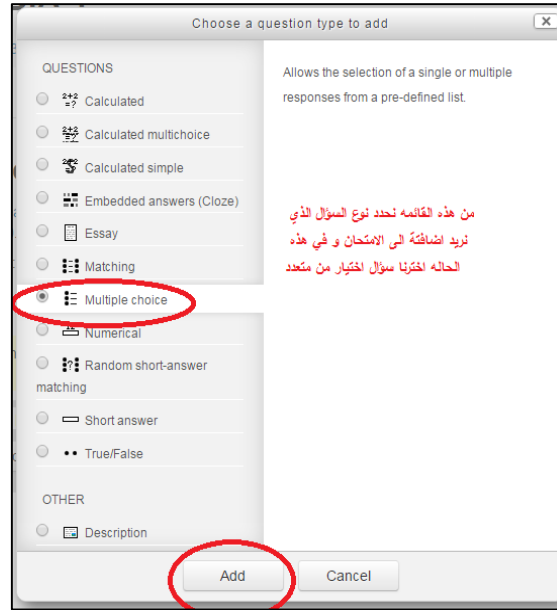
Choose a question type to add

QUESTIONS

Calculated

Calculated multichoice

Calculated simple

Embedded answers (Cloze)

Essay

Matching

Multiple choice

Numerical

Random short-answer matching

Short answer

True/False

OTHER

Description

Allows the selection of a single or multiple responses from a pre-defined list.

من هذه القائمه نحدد نوع السؤال الذي نريد اضافتة الى الامتحان و في هذه الحاله اخترنا سؤال اختيار من متعدد

Add

Cancel